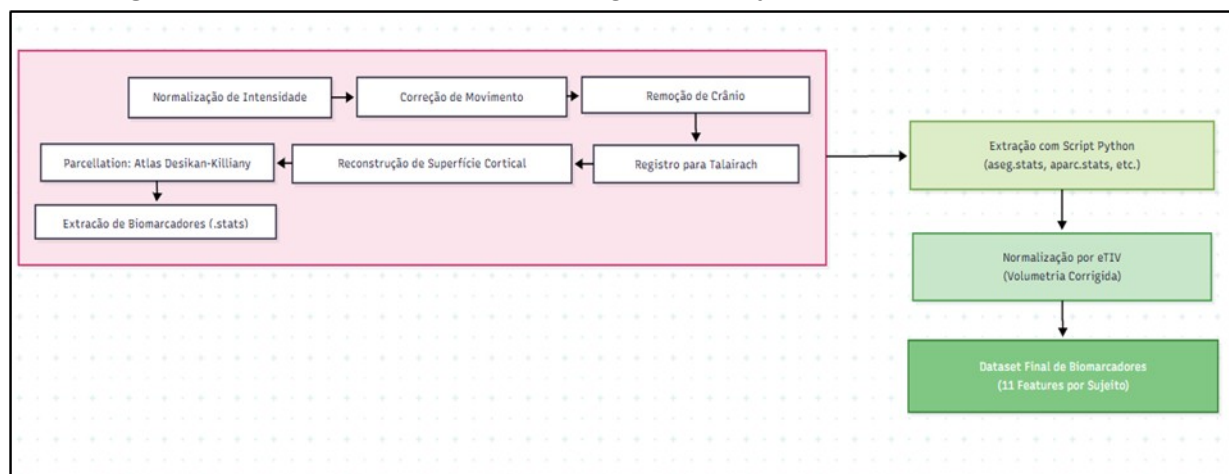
Normalização de Intensidade

Correção de Movimento

Remoção de Crânio

Registro para Talairach

Reconstrução de Superfície Cortical

Parcellation: Atlas Desikan-Killiany

Extracão de Biomarcadores (.stats)

Extração com Script Python (aseg.stats, aparc.stats, etc.)

Normalização por eTIV (Volumetria Corrigida)

Dataset Final de Biomarcadores (11 Features por Sujeito)